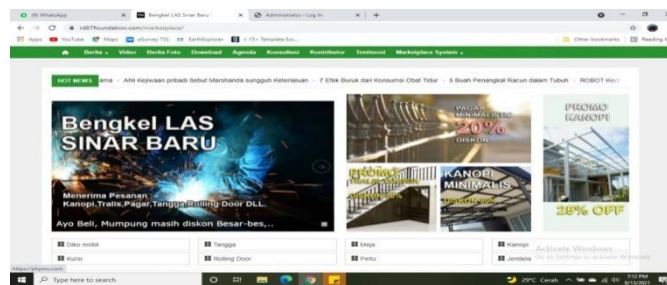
(8) WhatsApp | Bengkel LAS Sinar Baru | Administrator › Log In | +

sd67foundation.com/marketplace/

Apps | YouTube | Maps | eSurvey TSS | EarthExplorer | 75+ Template Eci... | Other bookmarks | Reading list

Berita | Video | Berita Foto | Download | Agenda | Konsultasi | Kontributor | Testimoni | Marketplace System

HOT NEWS ama · Atiti Kejiwaan pribadi Sebut Marshanda sungguh Keterlaluan · 7 Efek Buruk dari Konsumsi Obat Tidur · 5 Buah Penangkal Racun dalam Tubuh · ROBOT Kec

Bengkel LAS SINAR BARU

Menerima Pesanan Kanopi,Tralis,Pagar,Tangga,Rolling Door DLL.

Ayo Beli, Mumpung masih diskon Besar-bes,...

PAGAR MINIMALIS 20% DISKON

PROMO KANOPI

PROMO

KANOPI MINIMALIS

25% OFF

Diko mobil | Tangga | Meja | Kanopi
Kursi | Rolling Door | Pintu | Jendela

Activate Windows
Go to Settings to activate Windows.

https://shpmu.com

Type here to search

29°C Cerah | 7:12 PM 8/13/2021